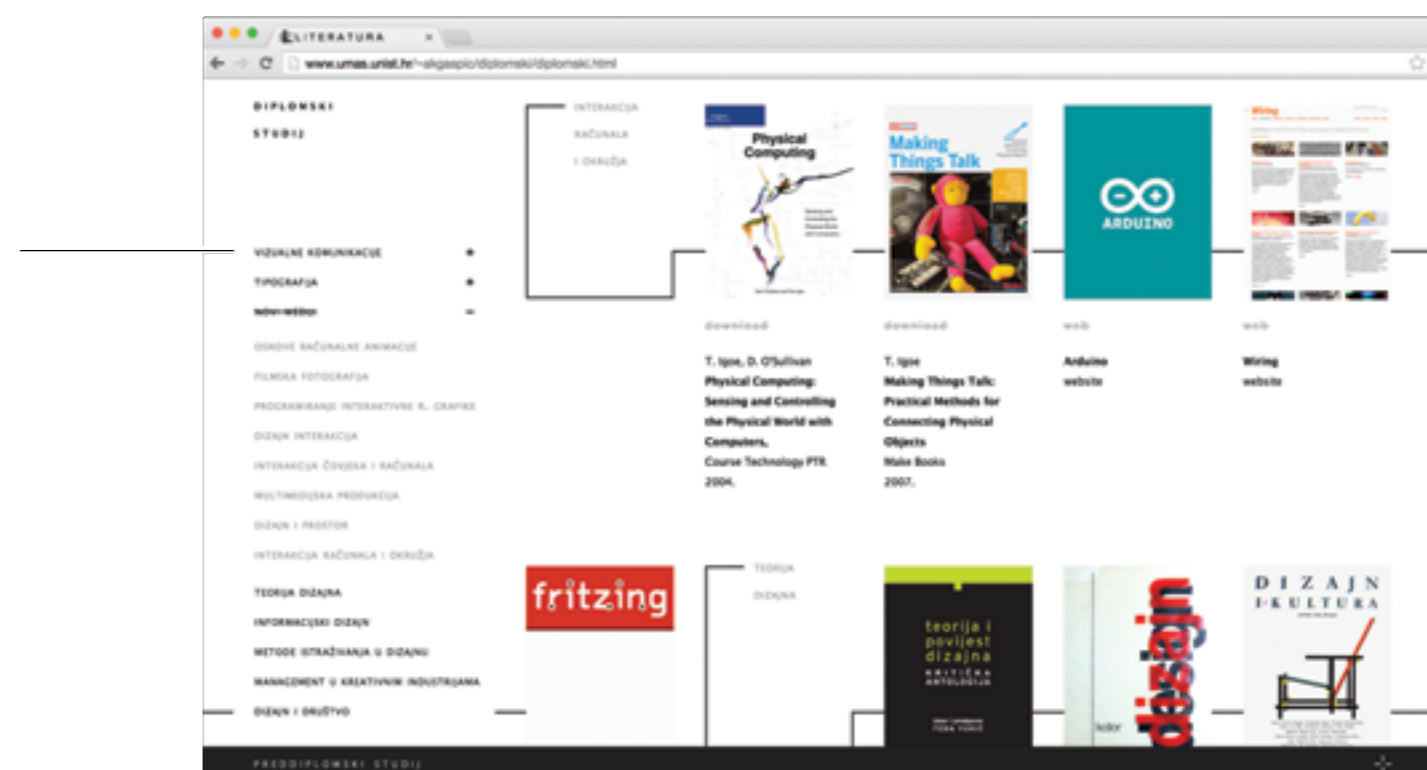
LITERATURA ×

www.umas.unist.hr/~akgasplo/diplomski/diplomski.html

DIPLOMSKI
STUDIJ

VIZUALNE KOMUNIKACIJE +
TIPOGRAFIJA +
NOVI MEDIJI –

OSNOVE RAČUNALNE ANIMACIJE
FILMSKA FOTOGRAFIJA
PROGRAMIRANJE INTERAKTIVNE R. GRAFIKE
DIZAJN INTERAKCIJA
INTERAKCIJA ČOVJEKA I RAČUNALA
MULTIMEDIJSKA PRODUKCIJA
DIZAJN I PROSTOR
INTERAKCIJA RAČUNALA I OKRUŽJA

TEORIJA DIZAJNA
INFORMACIJSKI DIZAJN
METODE ISTRAŽIVANJA U DIZAJNU
MANAGEMENT U KREATIVNIM INDUSTRIJAMA
DIZAJN I DRUŠTVO

INTERAKCIJA
RAČUNALA
I OKRUŽJA

Physical Computing

download

T. Igoe, D. O'Sullivan
Physical Computing: Sensing and Controlling the Physical World with Computers,
Course Technology PTR
2004.

Making Things Talk

download

T. Igoe
Making Things Talk: Practical Methods for Connecting Physical Objects
Make Books
2007.

ARDUINO

web

Arduino
website

Wiring

web

Wiring
website

fritzing

TEORIJA
DIZAJNA

teorija i povijest dizajna
KRITIČKA ANTOLOGIJA

dizajn

DIZAJN I KULTURA

PREDDIPLOMSKI STUDIJ